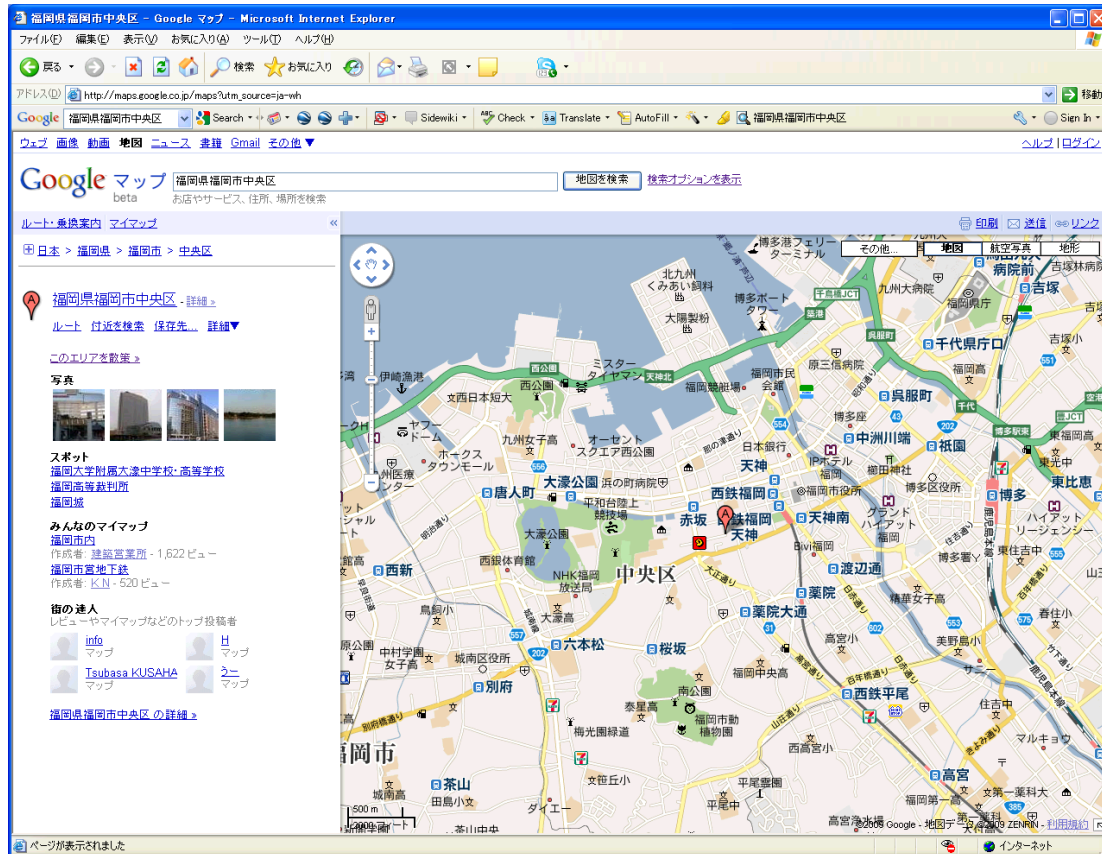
福岡県福岡市中央区 - Google マップ - Microsoft Internet Explorer

ファイル(F) 編集(E) 表示(V) お気に入り(A) ツール(T) ヘルプ(H)

戻る 検索 お気に入り

アドレス(D) http://maps.google.co.jp/maps?utm_source=ja-wh 移動

Google 福岡県福岡市中央区 Search Sidewiki Check Translate AutoFill 福岡県福岡市中央区 Sign In

ウェブ 画像 動画 地図 ニュース 書籍 Gmail その他▼ ヘルプ | ログイン

Google マップ beta 福岡県福岡市中央区 地図を検索 検索オプションを表示
お店やサービス、住所、場所を検索

ルート・乗換案内 マイマップ

日本 > 福岡県 > 福岡市 > 中央区

福岡県福岡市中央区 - 詳細 »
ルート 付近を検索 保存先... 詳細▼

このエリアを散策 »

写真

スポット
福岡大学附属大濠中学校・高等学校
福岡高等裁判所
福岡城

みんなのマイマップ
福岡市内
作成者: 建築営業所 - 1,622 ビュー
福岡市営地下鉄
作成者: K.N - 520 ビュー

街の達人
レビューやマイマップなどのトップ投稿者
info マップ
H マップ
Tsubasa KUSAHA マップ
うー マップ

福岡県福岡市中央区 の詳細 »

印刷 送信 リンク
その他... 地図 航空写真 地形

博多港フェリーターミナル 北九州くみあい飼料 大阪製粉 博多ポートタワー 千鳥橋JCT 九州大病院 病院前 吉塚 福岡県庁 千代県庁口 ミスタータイヤマン 天神北 西公園 伊崎漁港 文西日本短大 福岡競艇場 福岡市民会館 原三信病院 呉服町 博多座 九州女子高 ヤフードーム オーセントスクエア西公園 日本銀行 中洲川端 ホークスタウンモール 浜の町病院 天神 IPホテル 櫛田神社 祇園 福岡医療センター 大濠公園 平和台陸上競技場 西鉄福岡 福岡市役所 博多区役所 唐人町 赤坂 西鉄福岡天神 天神南 グランドハイアット福岡 博多 東比恵 ハイアットリージェンシー 大濠公園 Bivi福岡 西新 西銀体育館 NHK福岡放送局 中央区 大正通り 渡辺通 博多署 東住吉中 鳥飼小 大濠高 薬院 精華女子高 春日小 薬院大通 高宮小 美野島 中村学園女子高 六本松 城南区役所 福岡中央高 桜坂 南公園 別府 泰星高 福岡市動植物園 西鉄平尾 住吉中 梅光園緑道 西高宮小 マルキョウ 福岡市 平尾霊園 茶山 城南高 田島小 ダイエー 高宮 平尾中 福岡第一高 第一薬科大 500 m 2000 フィート 茶山中 高宮中

©2009 Google - 地図データ ©2009 ZENRIN - 利用規約

ページが表示されました インターネット